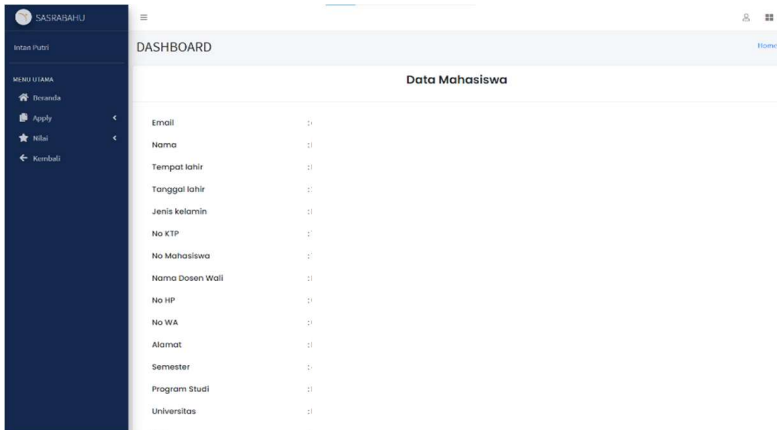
SASRABAHU

Intan Putri

MENU UTAMA

Beranda

Apply

Nilai

Kembali

DASHBOARD

Home

Data Mahasiswa

Email :

Nama :

Tempat lahir :

Tanggal lahir :

Jenis kelamin :

No KTP :

No Mahasiswa :

Nama Dosen Wali :

No HP :

No WA :

Alamat :

Semester :

Program Studi :

Universitas :